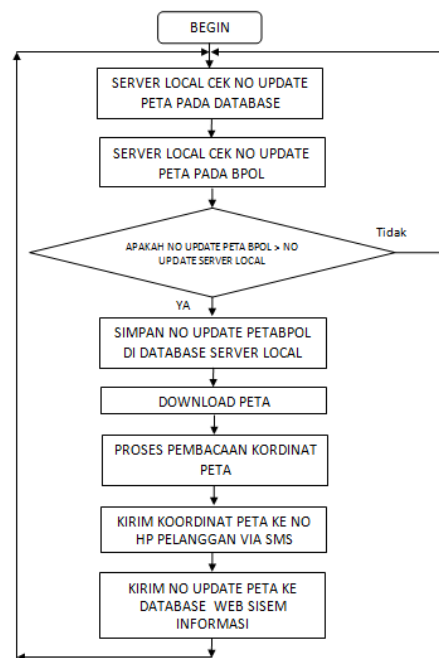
BEGIN

SERVER LOCAL CEK NO UPDATE PETA PADA DATABASE

SERVER LOCAL CEK NO UPDATE PETA PADA BPOL

APAKAH NO UPDATE PETA BPOL > NO UPDATE SERVER LOCAL

Tidak

YA

SIMPAN NO UPDATE PETABPOL DI DATABASE SERVER LOCAL

DOWNLOAD PETA

PROSES PEMBACAAN KORDINAT PETA

KIRIM KOORDINAT PETA KE NO HP PELANGGAN VIA SMS

KIRIM NO UPDATE PETA KE DATABASE WEB SISEM INFORMASI